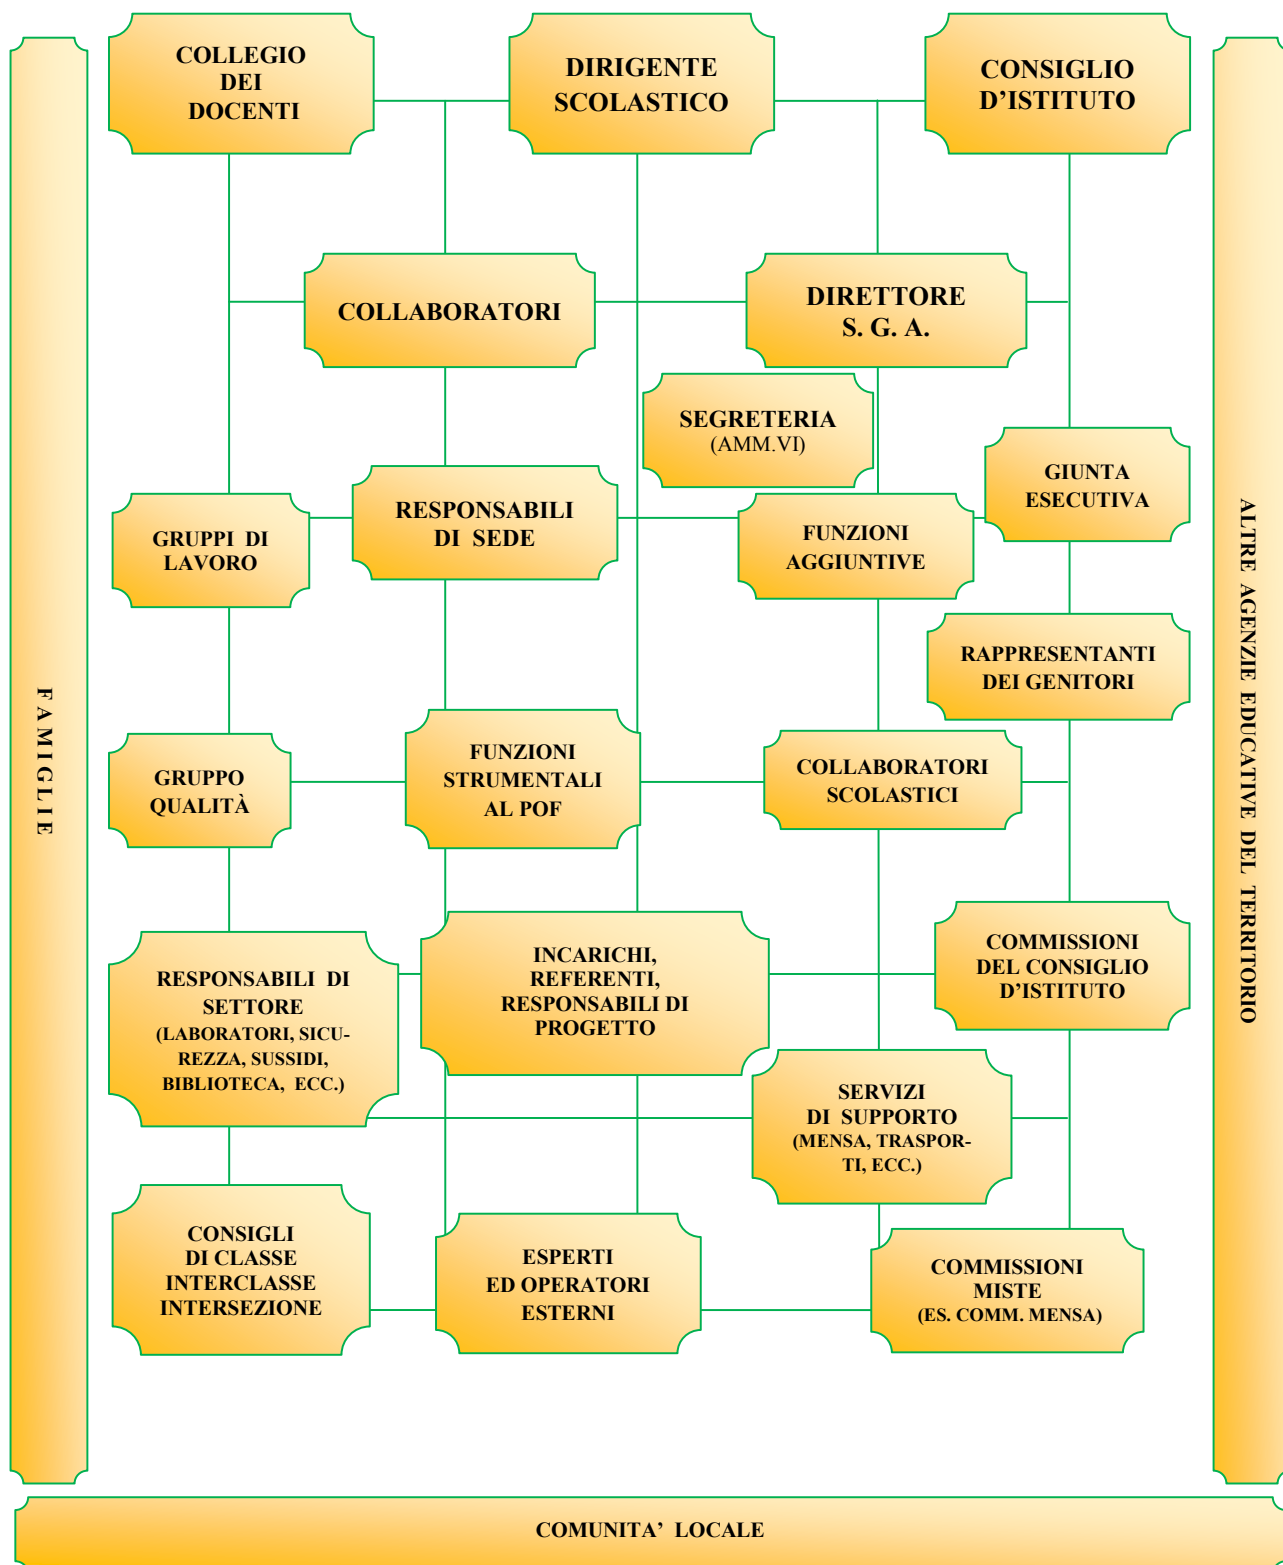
FAMIGLIE

COLLEGIO DEI DOCENTI

DIRIGENTE SCOLASTICO

CONSIGLIO D'ISTITUTO

COLLABORATORI

DIRETTORE S. G. A.

SEGRETERIA (AMM.VI)

GIUNTA ESECUTIVA

GRUPPI DI LAVORO

RESPONSABILI DI SEDE

FUNZIONI AGGIUNTIVE

RAPPRESENTANTI DEI GENITORI

GRUPPO QUALITÀ

FUNZIONI STRUMENTALI AL POF

COLLABORATORI SCOLASTICI

RESPONSABILI DI SETTORE (LABORATORI, SICUREZZA, SUSSIDI, BIBLIOTECA, ECC.)

INCARICHI, REFERENTI, RESPONSABILI DI PROGETTO

COMMISSIONI DEL CONSIGLIO D'ISTITUTO

SERVIZI DI SUPPORTO (MENSA, TRASPORTI, ECC.)

CONSIGLI DI CLASSE INTERCLASSE INTERSEZIONE

ESPERTI ED OPERATORI ESTERNI

COMMISSIONI MISTE (ES. COMM. MENSA)

ALTRE AGENZIE EDUCATIVE DEL TERRITORIO

COMUNITA' LOCALE